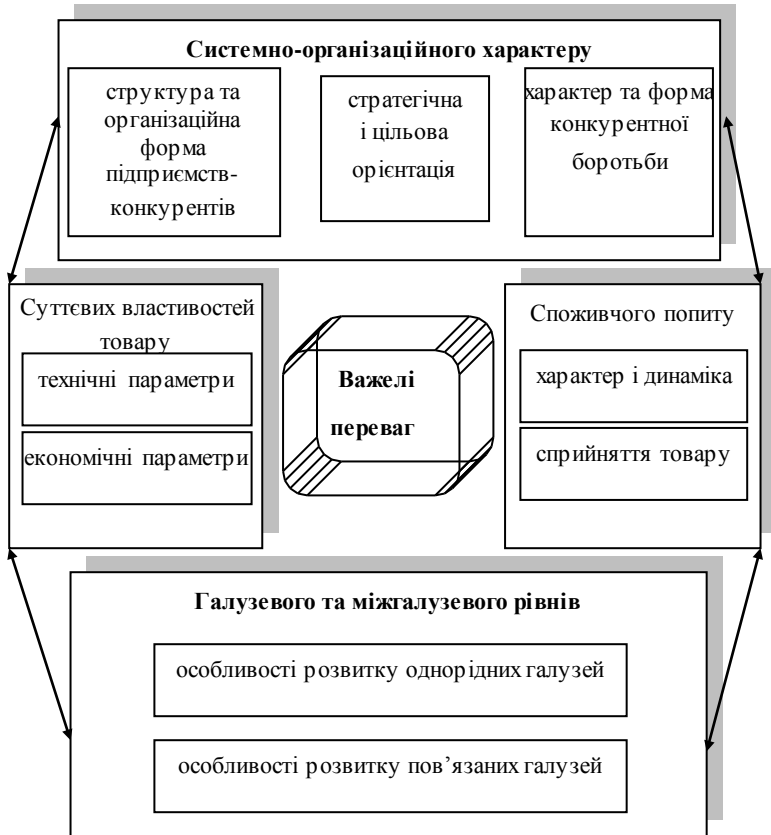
Системно-організаційного характеру

структура та організаційна форма підприємств-конкурентів

стратегічна і цільова орієнтація

характер та форма конкурентної боротьби

Суттєвих властивостей товару

технічні параметри

економічні параметри

Важелі переваг

Споживчого попиту

характер і динаміка

сприйняття товару

Галузевого та міжгалузевого рівнів

особливості розвитку однорідних галузей

особливості розвитку пов'язаних галузей